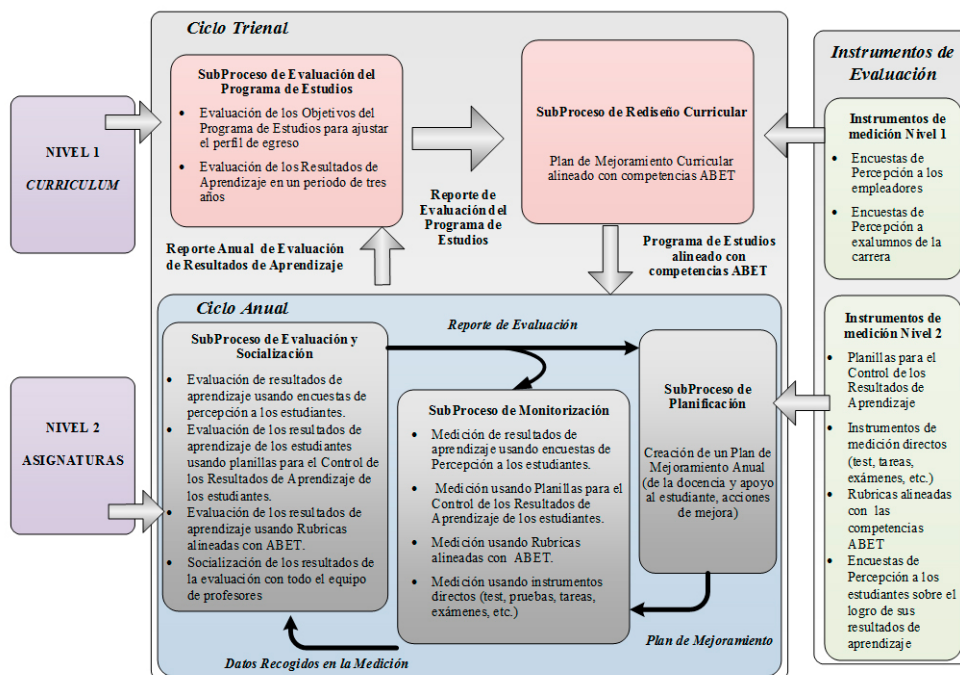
Ciclo Trienal

SubProceso de Evaluación del Programa de Estudios

- Evaluación de los Objetivos del Programa de Estudios para ajustar el perfil de egreso
- Evaluación de los Resultados de Aprendizaje en un periodo de tres años

SubProceso de Rediseño Curricular

Plan de Mejoramiento Curricular alineado con competencias ABET

Instrumentos de Evaluación

Instrumentos de medición Nivel 1

- Encuestas de Percepción a los empleadores
- Encuestas de Percepción a exalumnos de la carrera

NIVEL 1

CURRICULUM

Reporte de Evaluación del Programa de Estudios

Reporte Anual de Evaluación de Resultados de Aprendizaje

Programa de Estudios alineado con competencias ABET

Ciclo Anual

Reporte de Evaluación

SubProceso de Evaluación y Socialización

- Evaluación de resultados de aprendizaje usando encuestas de percepción a los estudiantes.
- Evaluación de los resultados de aprendizaje de los estudiantes usando planillas para el Control de los Resultados de Aprendizaje de los estudiantes.
- Evaluación de los resultados de aprendizaje usando Rubricas alineadas con ABET.
- Socialización de los resultados de la evaluación con todo el equipo de profesores

SubProceso de Monitorización

- Medición de resultados de aprendizaje usando encuestas de Percepción a los estudiantes.
- Medición usando Planillas para el Control de los Resultados de Aprendizaje de los estudiantes.
- Medición usando Rubricas alineadas con ABET.
- Medición usando instrumentos directos (test, pruebas, tareas, exámenes, etc.)

SubProceso de Planificación

Creación de un Plan de Mejoramiento Anual (de la docencia y apoyo al estudiante, acciones de mejora)

Instrumentos de medición Nivel 2

- Planillas para el Control de los Resultados de Aprendizaje
- Instrumentos de medición directos (test, tareas, exámenes, etc.)
- Rubricas alineadas con las competencias ABET
- Encuestas de Percepción a los estudiantes sobre el logro de sus resultados de aprendizaje

NIVEL 2

ASIGNATURAS

Plan de Mejoramiento

Datos Recogidos en la Medición